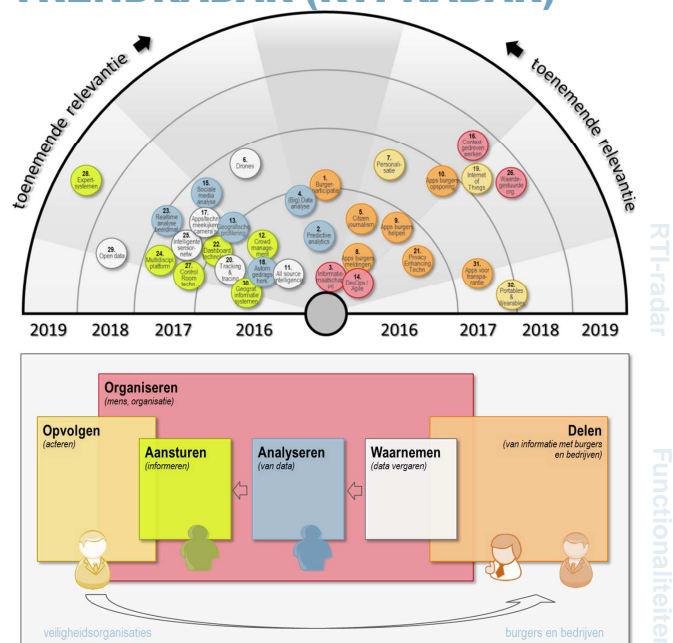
TRENDRADAR (RTI-RADAR)

toenemende relevantie

toenemende relevantie

28. Expert-systemen

29. Open data

23. Realtime analyse beeldmat.

24. Multidiscipl. platform

15. Sociale media analyse

17. Apps/techn. meekijken camera's

25. Intelligent sensor-netw

27. Control Room techn

22. Dashboard technieken

13. Geografische profilering

20. Tracking & tracing

6. Drones

30. Geograf. informatie systemen

12. Crowd management

18. Autom. gedragsherk.

11. All source intelligence

4. (Big) Data analyse

2. Predictive analytics

1. Burger-participatie

3. Informatie-gestuurd werken

14. BizOps / Agile

5. Citizen journalism

8. Apps burgers meldingen

9. Apps burgers helpen

7. Personali-satie

21. Privacy Enhancing Techn.

10. Apps burgers opsporing

16. Context-gedreven werken

19. Internet of Things

26. Waarde-gedreven org.

31. Apps voor transparantie

32. Portables & Wearables

2019 2018 2017 2016 2016 2017 2018 2019

RTI-radar

Organiseren
(mens, organisatie)

Opvolgen
(acteren)

Aansturen
(informeren)

Analyseren
(van data)

Waarnemen
(data vergaren)

Delen
(van informatie met burgers en bedrijven)

Functionaliteiten

veiligheidsorganisaties

burgers en bedrijven